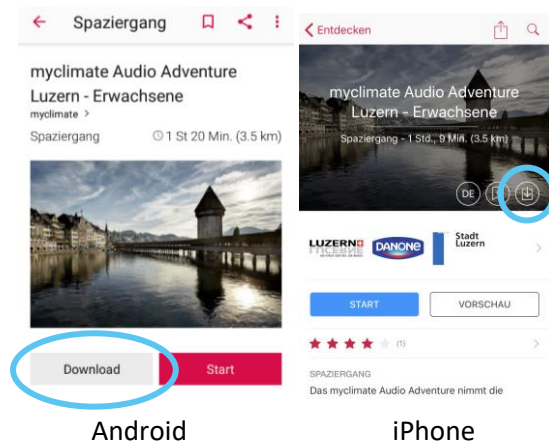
Spaziergang

myclimate Audio Adventure Luzern - Erwachsene

myclimate >

Spaziergang

1 St 20 Min. (3.5 km)

Download

Start

Android

< Entdecken

myclimate Audio Adventure Luzern - Erwachsene

Spaziergang - 1 Std., 9 Min. (3.5 km)

DE

LUZERN

DANONE

Stadt Luzern

START

VORSCHAU

(1)

SPAZIERGANG

Das myclimate Audio Adventure nimmt die

iPhone